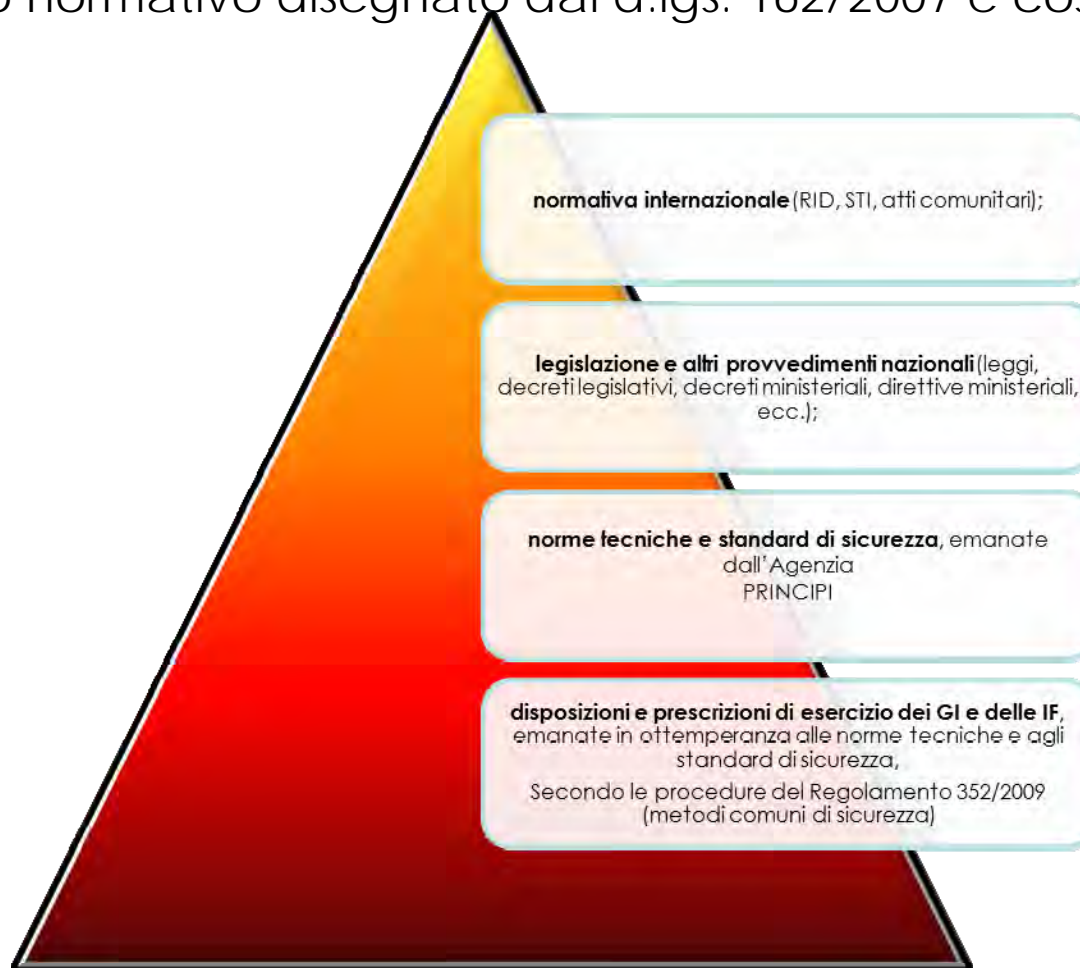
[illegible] normativo disegnato dal d.lgs. 162/2007 e co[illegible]

**normativa internazionale** (RID, STI, atti comunitari);

**legislazione e altri provvedimenti nazionali** (leggi, decreti legislativi, decreti ministeriali, direttive ministeriali, ecc.);

**norme tecniche e standard di sicurezza**, emanate dall'Agenzia
PRINCIPI

**disposizioni e prescrizioni di esercizio dei GI e delle IF**, emanate in ottemperanza alle norme tecniche e agli standard di sicurezza,

Secondo le procedure del Regolamento 352/2009 (metodi comuni di sicurezza)